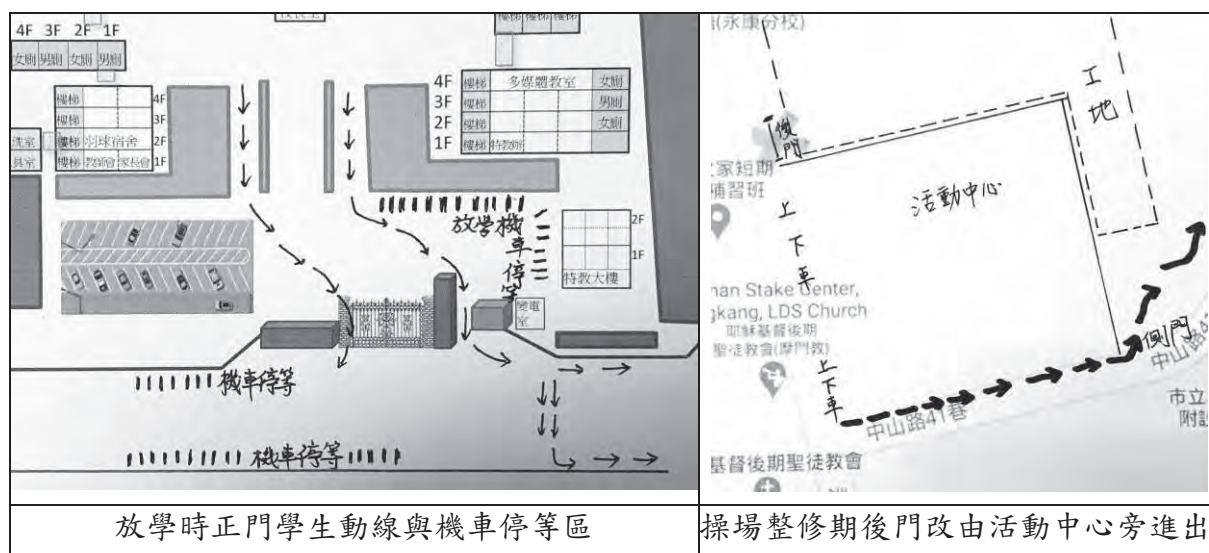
4F 3F 2F 1F
女廁 男廁 女廁 男廁
樓梯 4F
樓梯 3F
樓梯 羽球宿舍 2F
樓梯 教師會 家長會 1F
洗室
具室
4F 樓梯 多媒體教室 女廁
3F 樓梯 男廁
2F 樓梯 女廁
1F 樓梯 特教班
放學機車停等
2F
1F
特教大樓
變電室
機車停等
機車停等

(永康分校)
工地
後門
家短期
補習班
上下車
活動中心
nan Stake Center,
gkang, LDS Church
耶穌基督後期
聖徒教會(摩門教)
上下車
側門
中山路41巷
中山路
市立
附設
基督後期聖徒教會

| 放學時正門學生動線與機車停等區 | 操場整修期後門改由活動中心旁進出 |